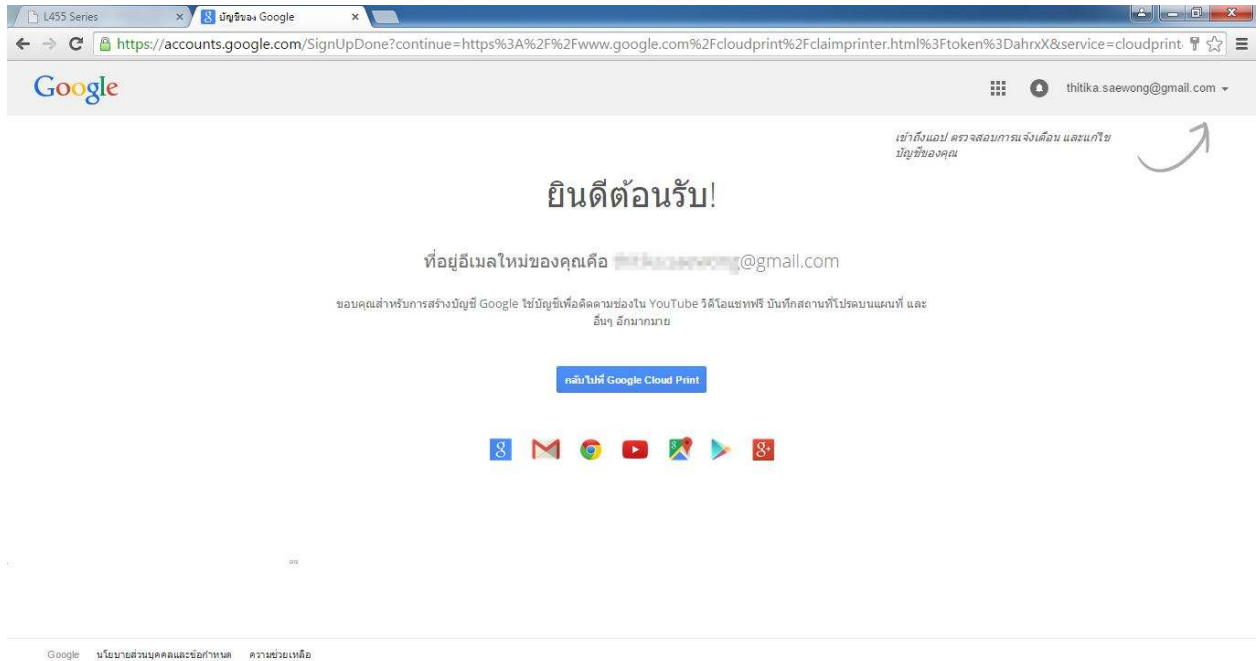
L455 Series
บัญชีของ Google
https://accounts.google.com/SignUpDone?continue=https%3A%2F%2Fwww.google.com%2Fcloudprint%2Fclaimprinter.html%3Ftoken%3DahrxX&service=cloudprint

Google
thitika.saewong@gmail.com

เข้าถึงแอป ตรวจสอบการแจ้งเตือน และแก้ไขบัญชีของคุณ

ยินดีต้อนรับ!

ที่อยู่อีเมลใหม่ของคุณคือ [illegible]@gmail.com

ขอบคุณสำหรับการสร้างบัญชี Google ใช้บัญชีเพื่อติดตามช่องใน YouTube วิดีโอแชทฟรี บันทึกสถานที่โปรดบนแผนที่ และอื่นๆ อีกมากมาย

กลับไปที่ Google Cloud Print

Google นโยบายส่วนบุคคลและข้อกำหนด ความช่วยเหลือ